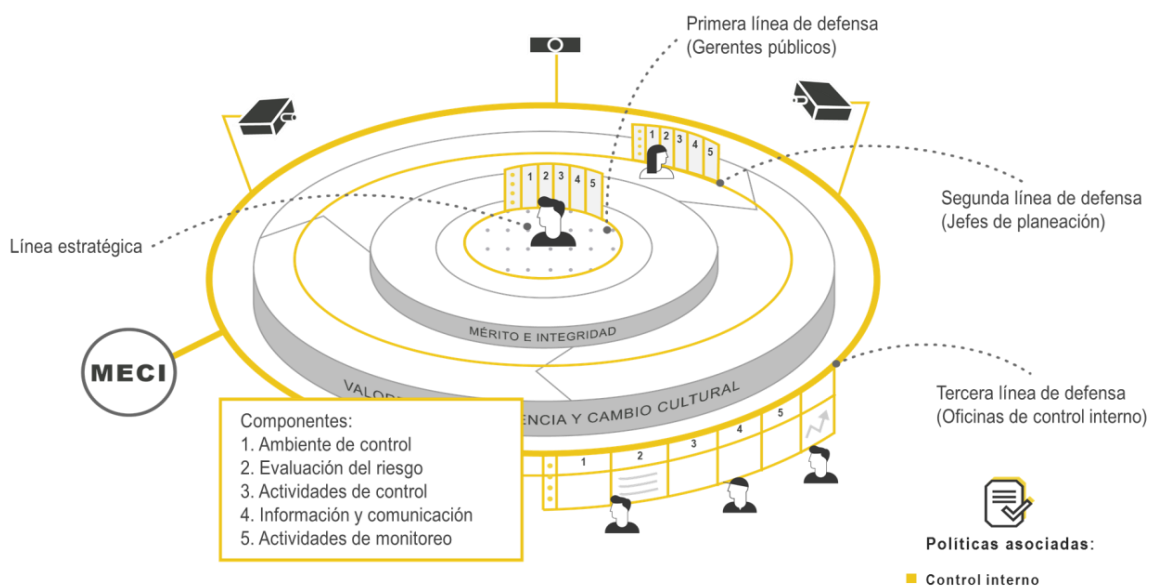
Primera línea de defensa
(Gerentes públicos)

1 2 3 4 5

1 2 3 4 5

Segunda línea de defensa
(Jefes de planeación)

Línea estratégica

MÉRITO E INTEGRIDAD

MECI

VALO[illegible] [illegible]ENCIA Y CAMBIO CULTURAL

Tercera línea de defensa
(Oficinas de control interno)

Componentes:
1. Ambiente de control
2. Evaluación del riesgo
3. Actividades de control
4. Información y comunicación
5. Actividades de monitoreo

1 2 3 4 5

Políticas asociadas:

Control interno